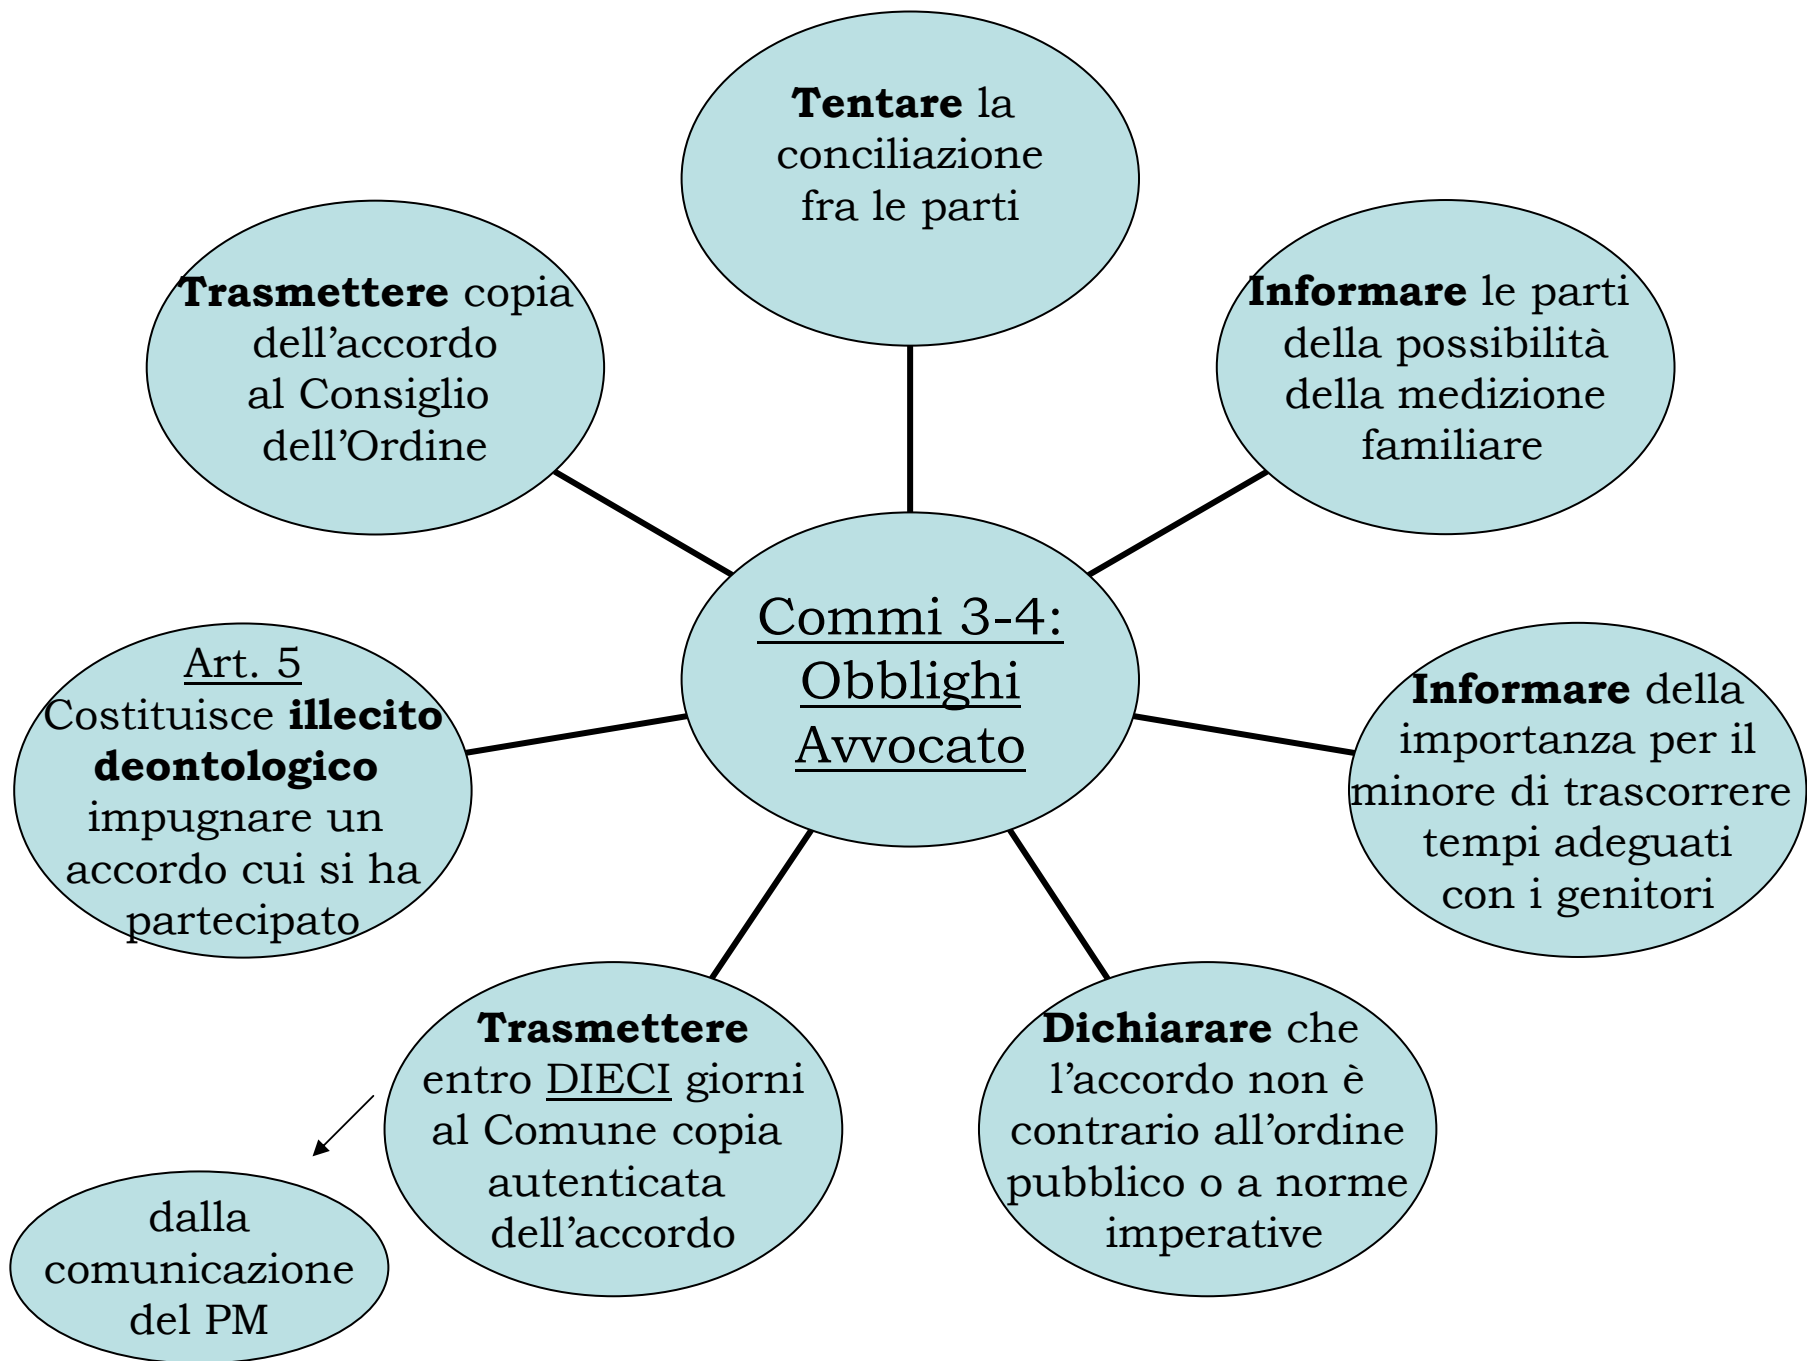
Commi 3-4: Obblighi Avvocato

Tentare la conciliazione fra le parti

Informare le parti della possibilità della medizione familiare

Informare della importanza per il minore di trascorrere tempi adeguati con i genitori

Dichiarare che l'accordo non è contrario all'ordine pubblico o a norme imperative

Trasmettere entro DIECI giorni al Comune copia autenticata dell'accordo

dalla comunicazione del PM

Art. 5
Costituisce illecito deontologico impugnare un accordo cui si ha partecipato

Trasmettere copia dell'accordo al Consiglio dell'Ordine